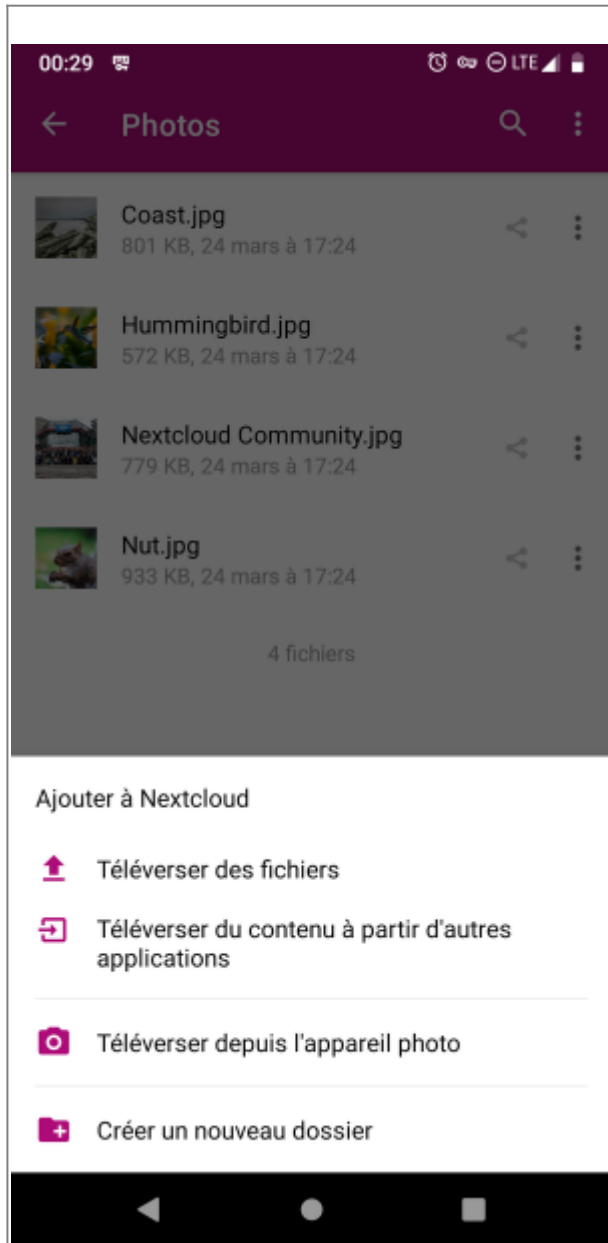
00:29 LTE

Photos

Coast.jpg
801 KB, 24 mars à 17:24

Hummingbird.jpg
572 KB, 24 mars à 17:24

Nextcloud Community.jpg
779 KB, 24 mars à 17:24

Nut.jpg
933 KB, 24 mars à 17:24

4 fichiers

Ajouter à Nextcloud

Téléverser des fichiers

Téléverser du contenu à partir d'autres applications

Téléverser depuis l'appareil photo

Créer un nouveau dossier